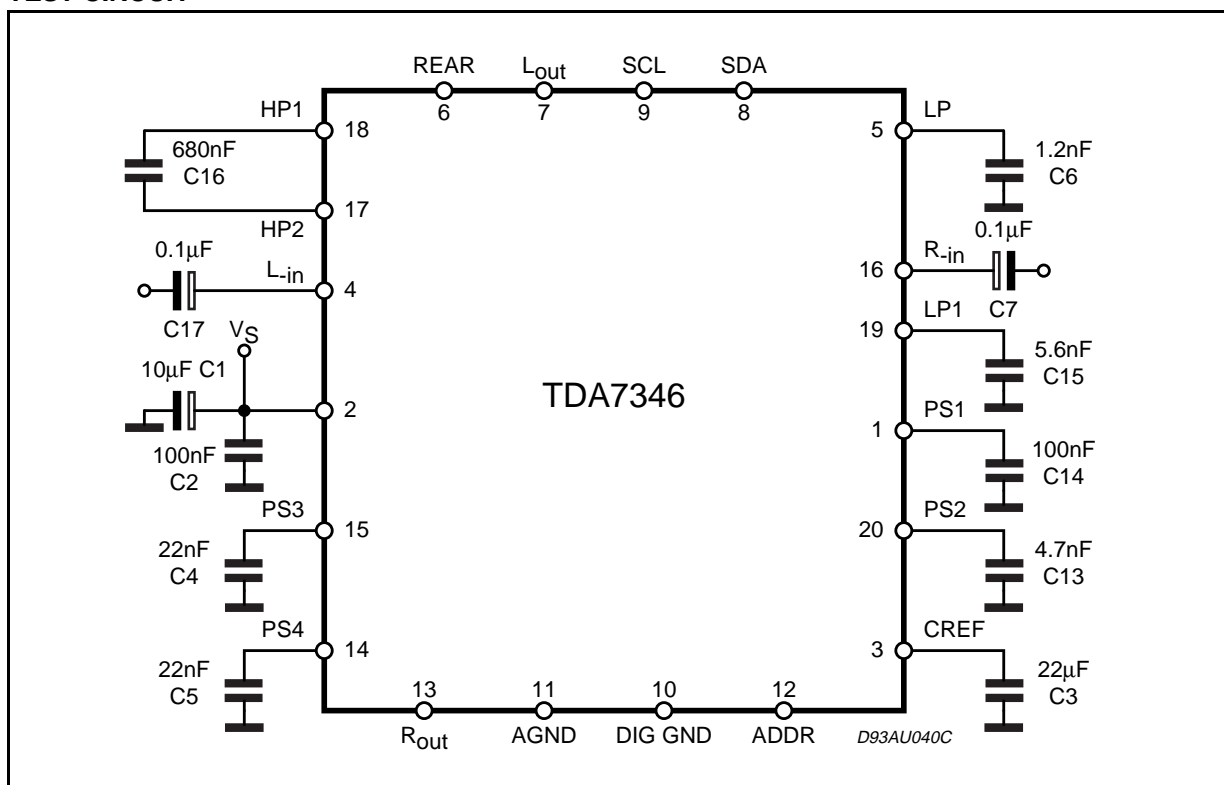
TEST CIRCUIT

REAR
6
$L_{out}$
7
SCL
9
SDA
8

HP1
18
680nF
C16
17
HP2
0.1μF
$L_{-in}$
4
C17
$V_S$
10μF C1
2
100nF
C2
PS3
15
22nF
C4
PS4
14
22nF
C5

TDA7346

5
LP
1.2nF
C6
0.1μF
16
$R_{-in}$
C7
19
LP1
5.6nF
C15
1
PS1
100nF
C14
20
PS2
4.7nF
C13
3
CREF
22μF
C3

13
$R_{out}$
11
AGND
10
DIG GND
12
ADDR
D93AU040C